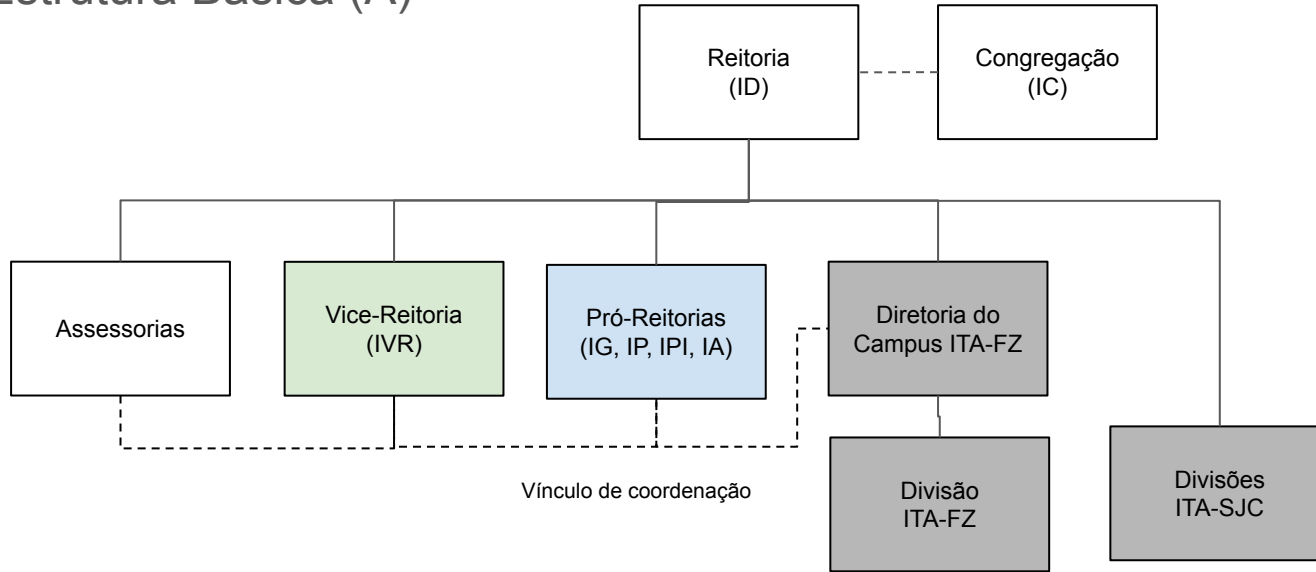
Estrutura Básica (A)

Reitoria
(ID)

Congregação
(IC)

Assessorias

Vice-Reitoria
(IVR)

Pró-Reitorias
(IG, IP, IPI, IA)

Diretoria do
Campus ITA-FZ

Vínculo de coordenação

Divisão
ITA-FZ

Divisões
ITA-SJC